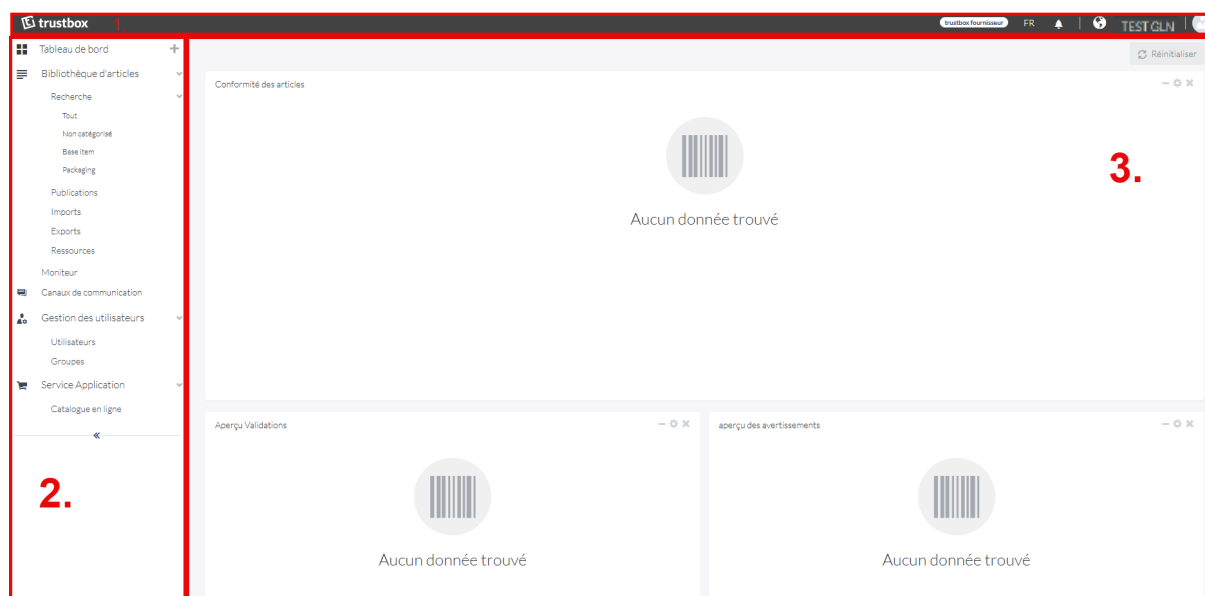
trustbox 1

trustbox fournisseur FR TEST GLN

Tableau de bord +
Bibliothèque d'articles
Recherche
Tout
Non catégorisé
Base item
Packaging
Publications
Imports
Exports
Ressources
Moniteur
Canaux de communication
Gestion des utilisateurs
Utilisateurs
Groupes
Service Application
Catalogue en ligne
«

2.

Réinitialiser

Conformité des articles

Aucun donnée trouvé

3.

Aperçu Validations

Aucun donnée trouvé

aperçu des avertissements

Aucun donnée trouvé